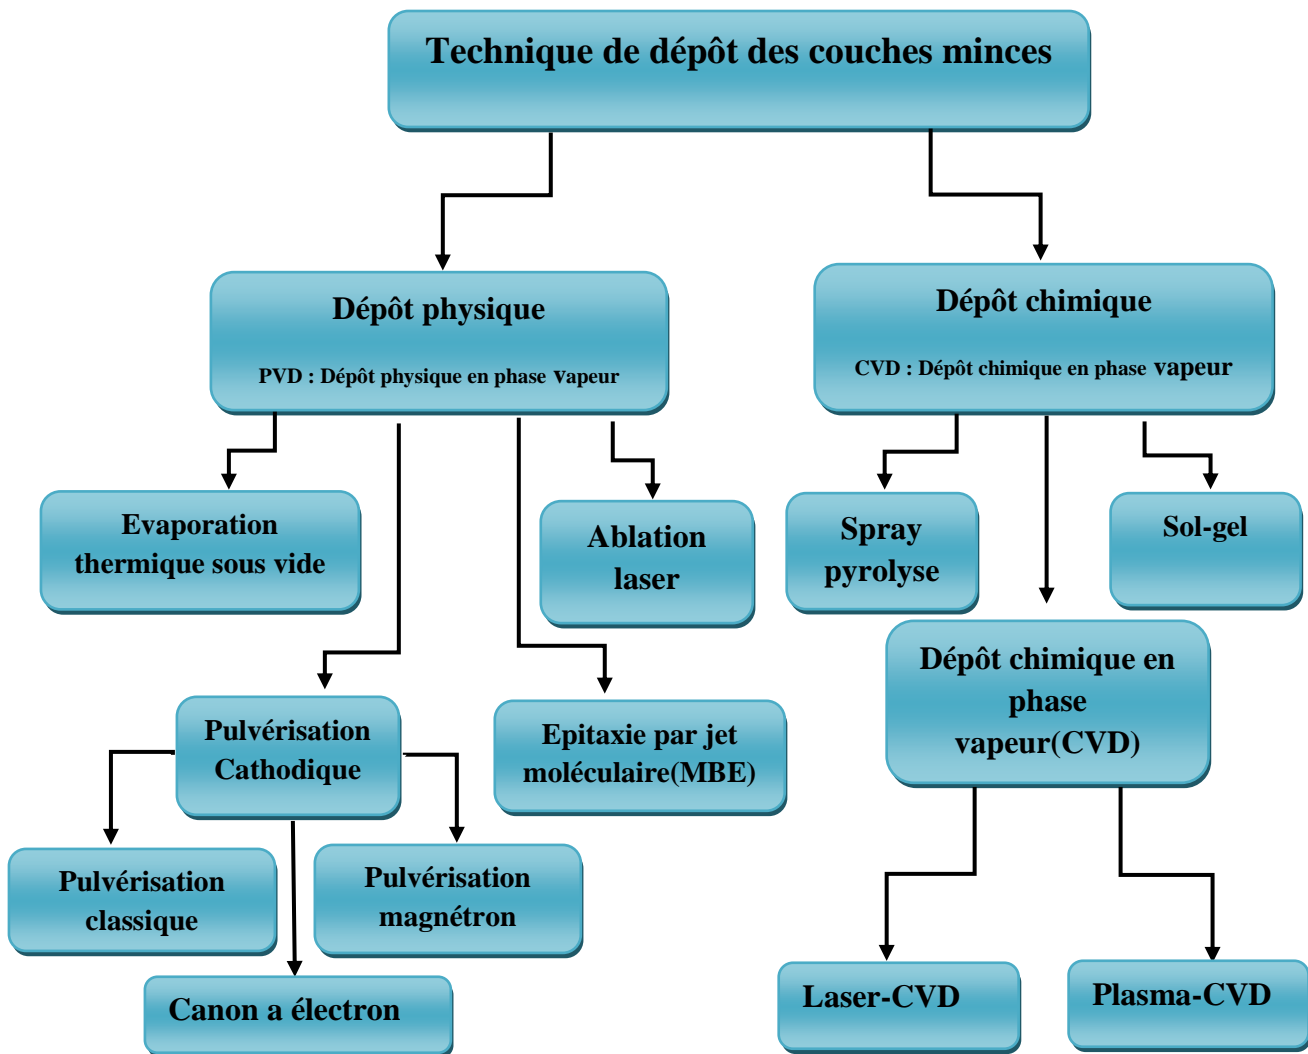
Technique de dépôt des couches minces

Dépôt physique

PVD : Dépôt physique en phase vapeur

Dépôt chimique

CVD : Dépôt chimique en phase vapeur

Evaporation thermique sous vide

Ablation laser

Spray pyrolyse

Sol-gel

Dépôt chimique en phase vapeur(CVD)

Pulvérisation Cathodique

Epitaxie par jet moléculaire(MBE)

Pulvérisation classique

Pulvérisation magnétron

Canon a électron

Laser-CVD

Plasma-CVD